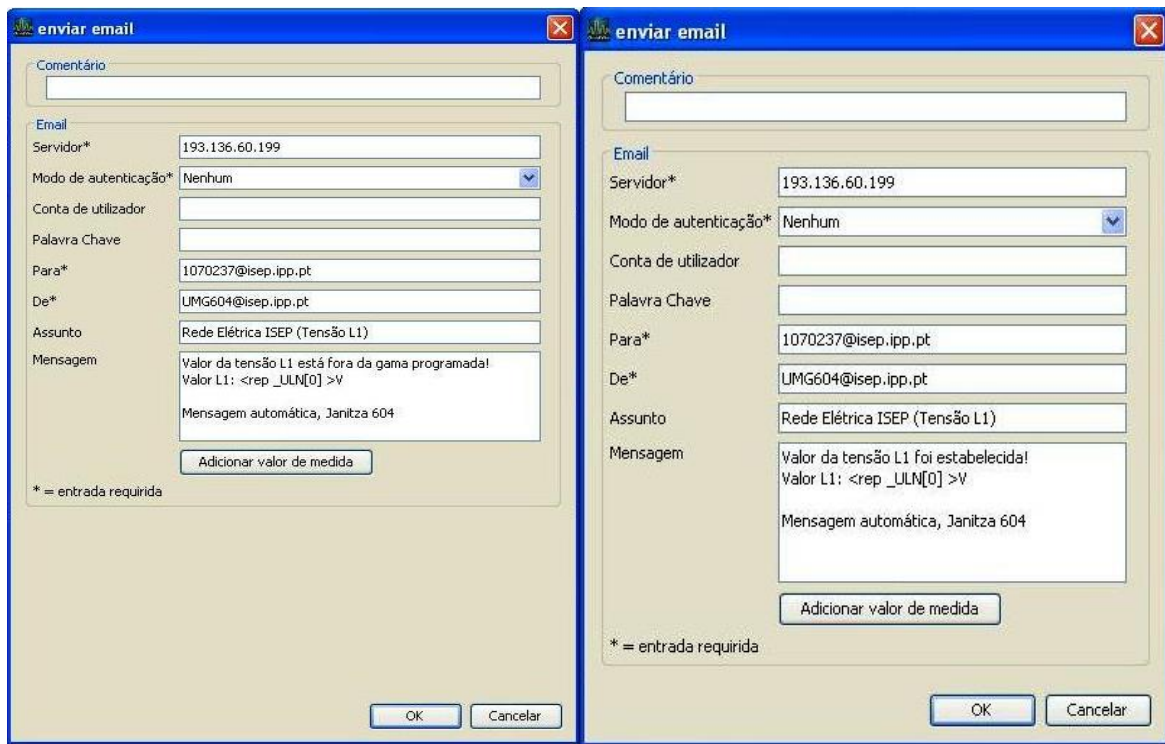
enviar email

Comentário

Email
Servidor* 193.136.60.199
Modo de autenticação* Nenhum
Conta de utilizador
Palavra Chave
Para* 1070237@isep.ipp.pt
De* UMG604@isep.ipp.pt
Assunto Rede Elétrica ISEP (Tensão L1)
Mensagem Valor da tensão L1 está fora da gama programada!
Valor L1: <rep _ULN[0] >V

Mensagem automática, Janitza 604

Adicionar valor de medida

* = entrada requirida

OK Cancelar

enviar email

Comentário

Email
Servidor* 193.136.60.199
Modo de autenticação* Nenhum
Conta de utilizador
Palavra Chave
Para* 1070237@isep.ipp.pt
De* UMG604@isep.ipp.pt
Assunto Rede Elétrica ISEP (Tensão L1)
Mensagem Valor da tensão L1 foi estabelecida!
Valor L1: <rep _ULN[0] >V

Mensagem automática, Janitza 604

Adicionar valor de medida

* = entrada requirida

OK Cancelar